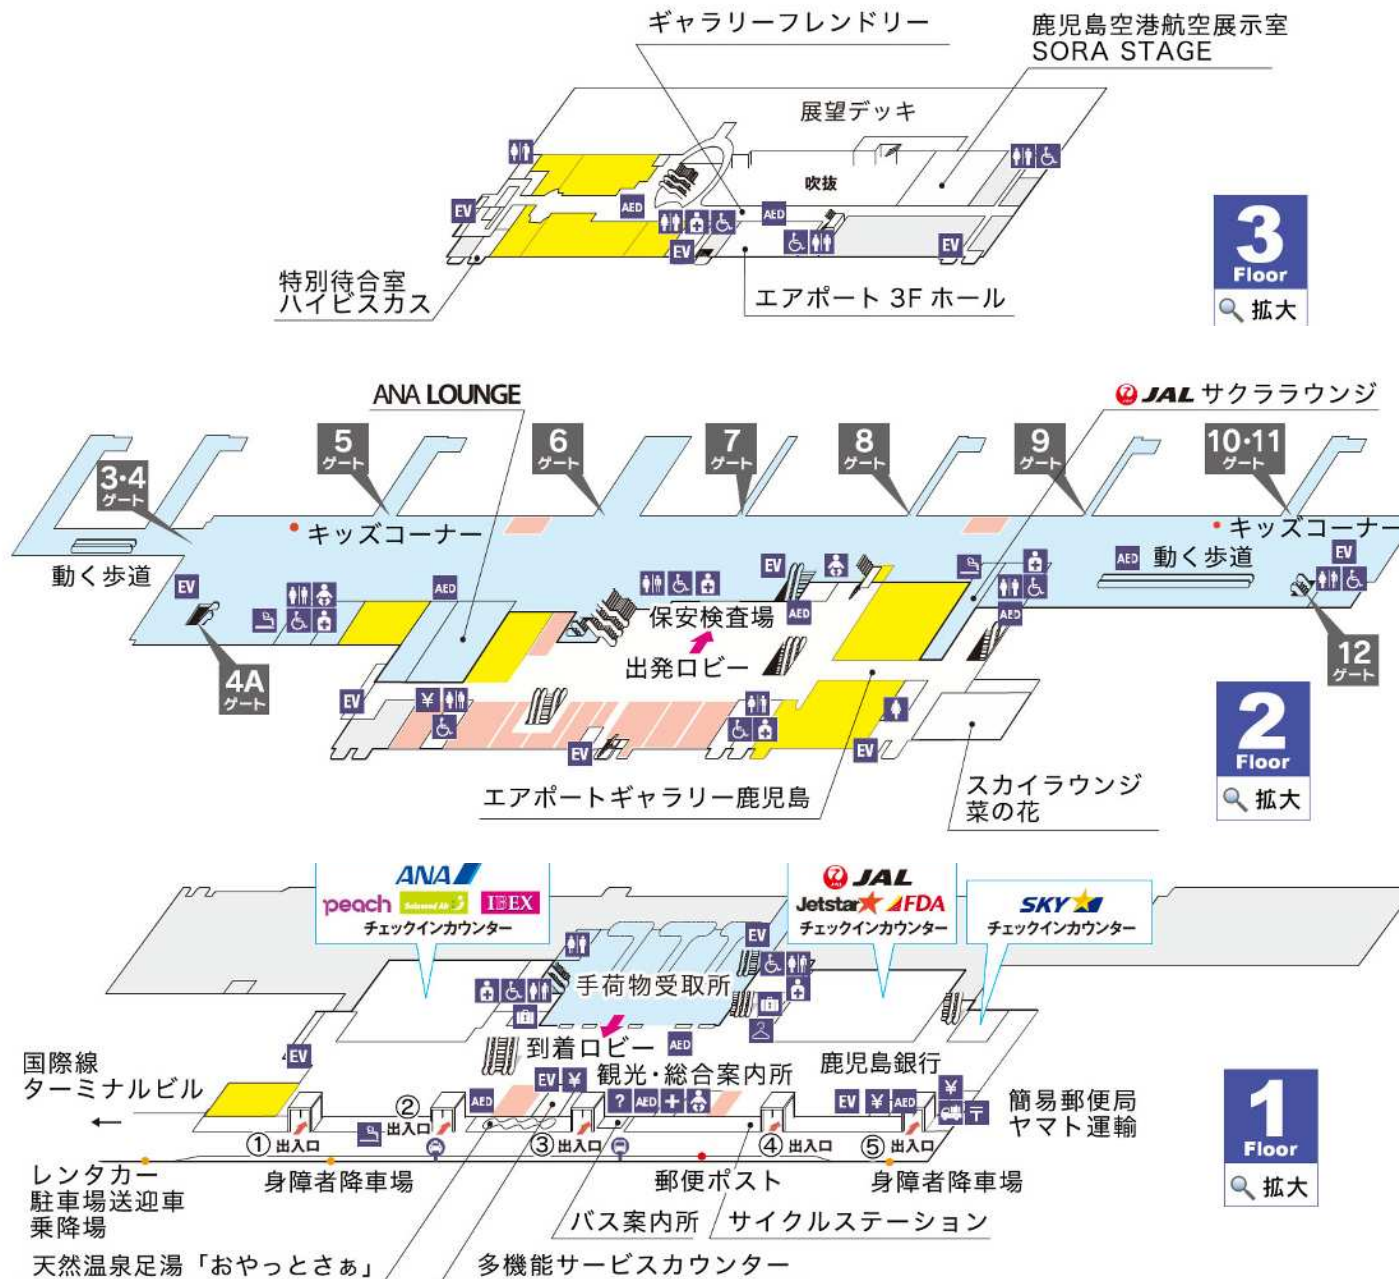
ギャラリーフレンドリー
鹿児島空港航空展示室
SORA STAGE
展望デッキ
吹抜
EV
AED
AED
EV
EV
特別待合室
ハイビスカス
エアポート 3F ホール
3
Floor
拡大

ANA LOUNGE
JAL サクララウンジ
3·4
ゲート
5
ゲート
6
ゲート
7
ゲート
8
ゲート
9
ゲート
10·11
ゲート
キッズコーナー
キッズコーナー
動く歩道
動く歩道
EV
AED
EV
AED
AED
EV
AED
保安検査場
出発ロビー
4A
ゲート
12
ゲート
EV
¥
EV
EV
エアポートギャラリー鹿児島
スカイラウンジ
菜の花
2
Floor
拡大

ANA
peach
Solaseed Air
IBEX
チェックインカウンター
JAL
Jetstar
FDA
チェックインカウンター
SKY
チェックインカウンター
EV
手荷物受取所
到着ロビー
AED
EV
国際線
ターミナルビル
EV
¥
観光・総合案内所
鹿児島銀行
AED
?
AED
EV
¥
AED
¥
簡易郵便局
ヤマト運輸
① 出入口
② 出入口
③ 出入口
④ 出入口
⑤ 出入口
レンタカー
駐車場送迎車
乗降場
身障者降車場
郵便ポスト
身障者降車場
バス案内所
サイクルステーション
天然温泉足湯「おやっとさぁ」
多機能サービスカウンター
1
Floor
拡大